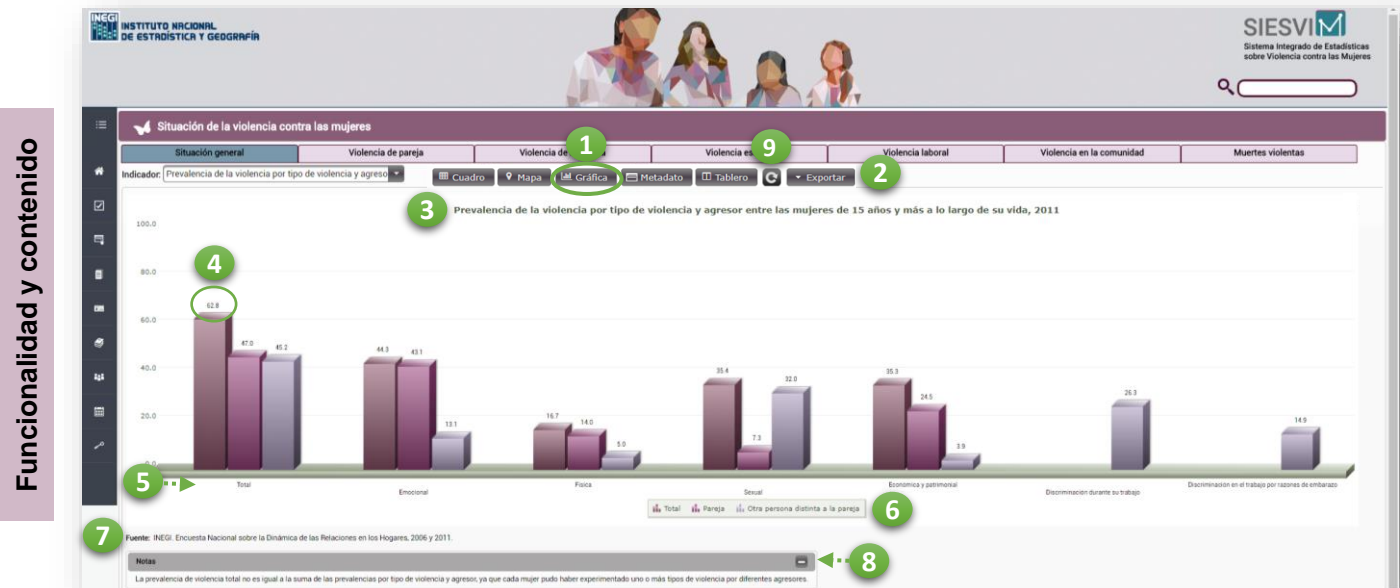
Funcionalidad y contenido

INEGI INSTITUTO NACIONAL DE ESTADÍSTICA Y GEOGRAFÍA

SIESVIM
Sistema Integrado de Estadísticas sobre Violencia contra las Mujeres

Situación de la violencia contra las mujeres

| Situación general | Violencia de pareja | Violencia de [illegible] | Violencia es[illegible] | Violencia laboral | Violencia en la comunidad | Muertes violentas |
|---|---|---|---|---|---|---|

1 9

Indicador: Prevalencia de la violencia por tipo de violencia y agreso

Cuadro Mapa Gráfica Metadato Tablero Exportar

2

3 Prevalencia de la violencia por tipo de violencia y agresor entre las mujeres de 15 años y más a lo largo de su vida, 2011

100.0
80.0
60.0
40.0
20.0
0.0

4

62.8 47.0 45.2
44.3 43.1 13.1
16.7 14.0 5.0
35.4 7.3 32.0
35.3 24.5 3.9
25.3
14.9

5

Total
Emocional
Física
Sexual
Económica y patrimonial
Discriminación durante su trabajo
Discriminación en el trabajo por razones de embarazo

Total Pareja Otra persona distinta a la pareja

6

7 Fuente: INEGI. Encuesta Nacional sobre la Dinámica de las Relaciones en los Hogares, 2006 y 2011.

Notas

8

La prevalencia de violencia total no es igual a la suma de las prevalencias por tipo de violencia y agresor, ya que cada mujer pudo haber experimentado uno o más tipos de violencia por diferentes agresores.